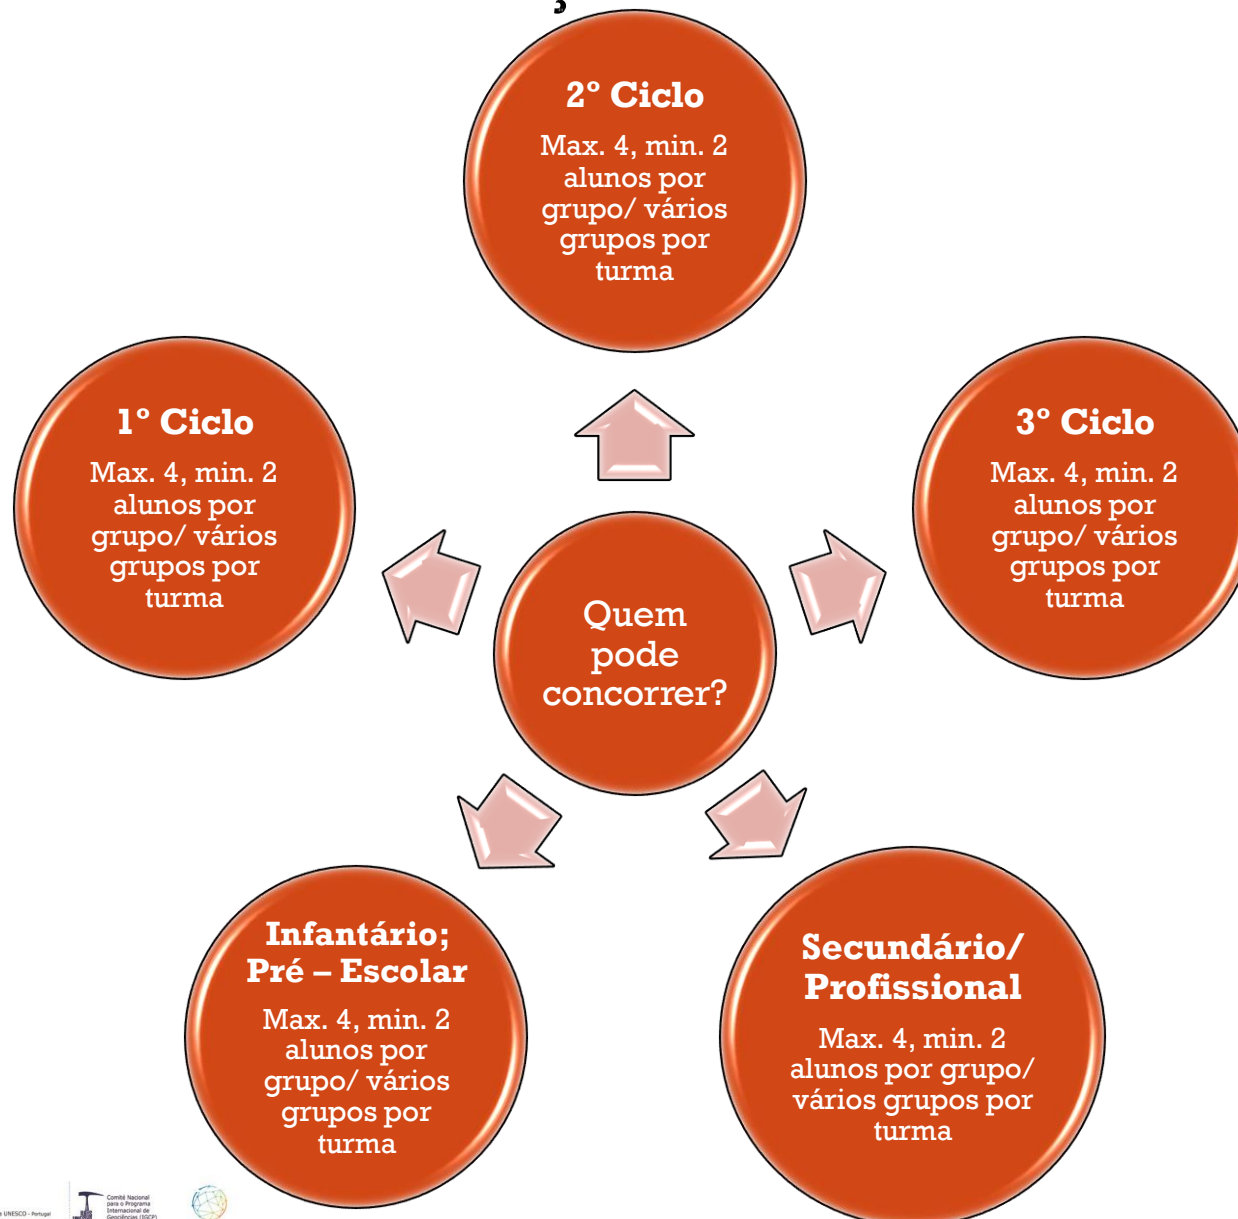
2º Ciclo

Max. 4, min. 2 alunos por grupo/ vários grupos por turma

1º Ciclo

Max. 4, min. 2 alunos por grupo/ vários grupos por turma

3º Ciclo

Max. 4, min. 2 alunos por grupo/ vários grupos por turma

Quem pode concorrer?

Infantário; Pré – Escolar

Max. 4, min. 2 alunos por grupo/ vários grupos por turma

Secundário/ Profissional

Max. 4, min. 2 alunos por grupo/ vários grupos por turma

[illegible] UNESCO - Portugal

Comité Nacional para o Programa Internacional de Geociências (IGCP)